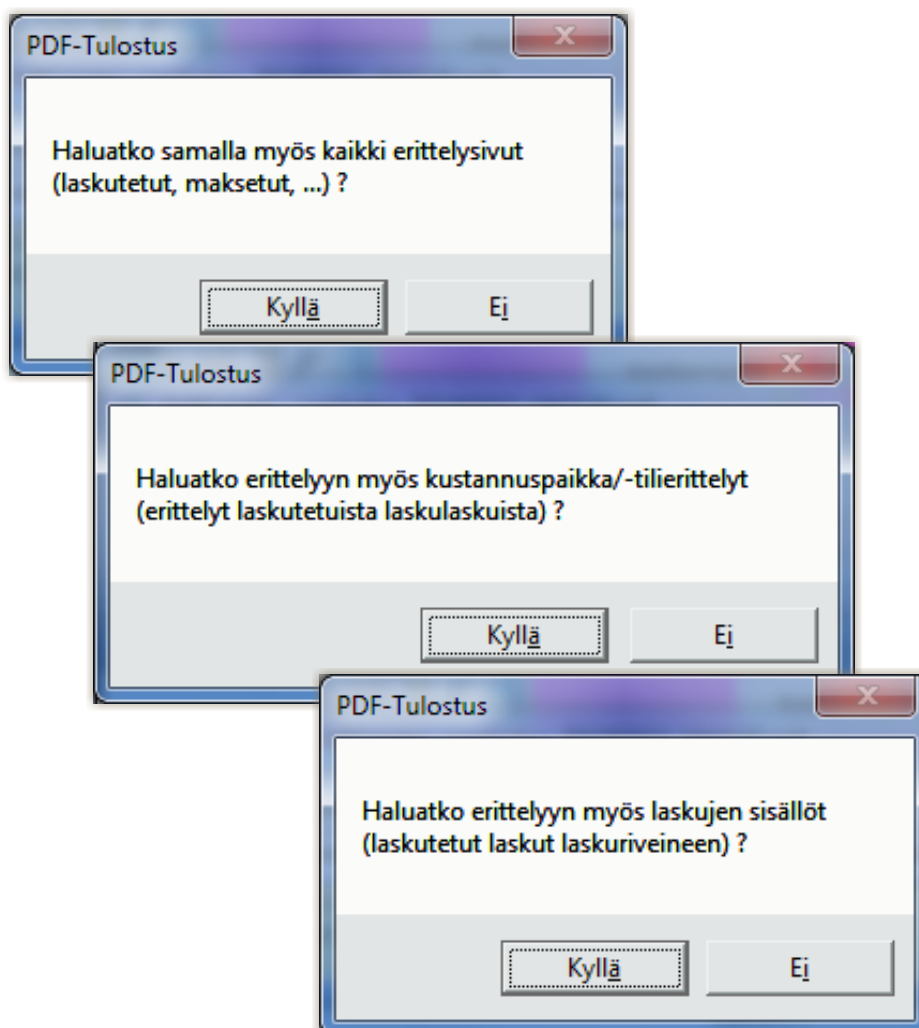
PDF-Tulostus

Haluatko samalla myös kaikki erittelysivut (laskutetut, maksetut, ...) ?

Kyllä

Ei

PDF-Tulostus

Haluatko erittelyyn myös kustannuspaikka/-tilierittelyt (erittelyt laskutetuista laskulaskuista) ?

Kyllä

Ei

PDF-Tulostus

Haluatko erittelyyn myös laskujen sisällöt (laskutetut laskut laskuriveineen) ?

Kyllä

Ei